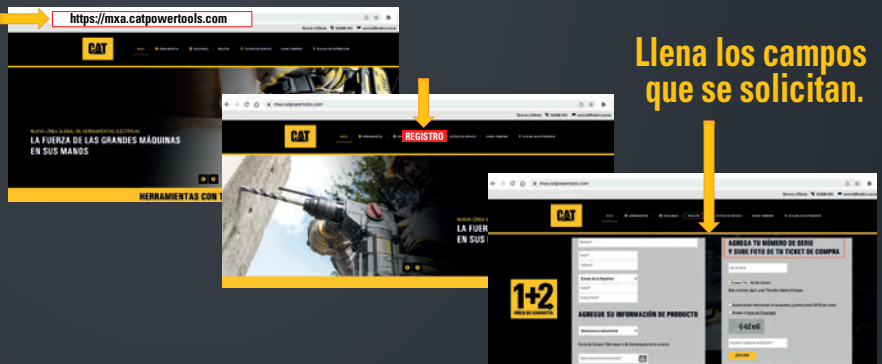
https://mxa.catpowertools.com

Llena los campos que se solicitan.

CAT

NUEVA LÍNEA GLOBAL DE HERRAMIENTAS ELÉCTRICAS
LA FUERZA DE LAS GRANDES MÁQUINAS EN SUS MANOS

HERRAMIENTAS CON T

CAT

REGISTRO

NUEVA LÍNEA
LA FUER
EN SUS I

CAT

1+2
AÑOS DE GARANTÍA

AGREGUE SU INFORMACIÓN DE PRODUCTO

AGREGA TU NÚMERO DE SERIE Y SUBE FOTO DE TU TICKET DE COMPRA

64EeS